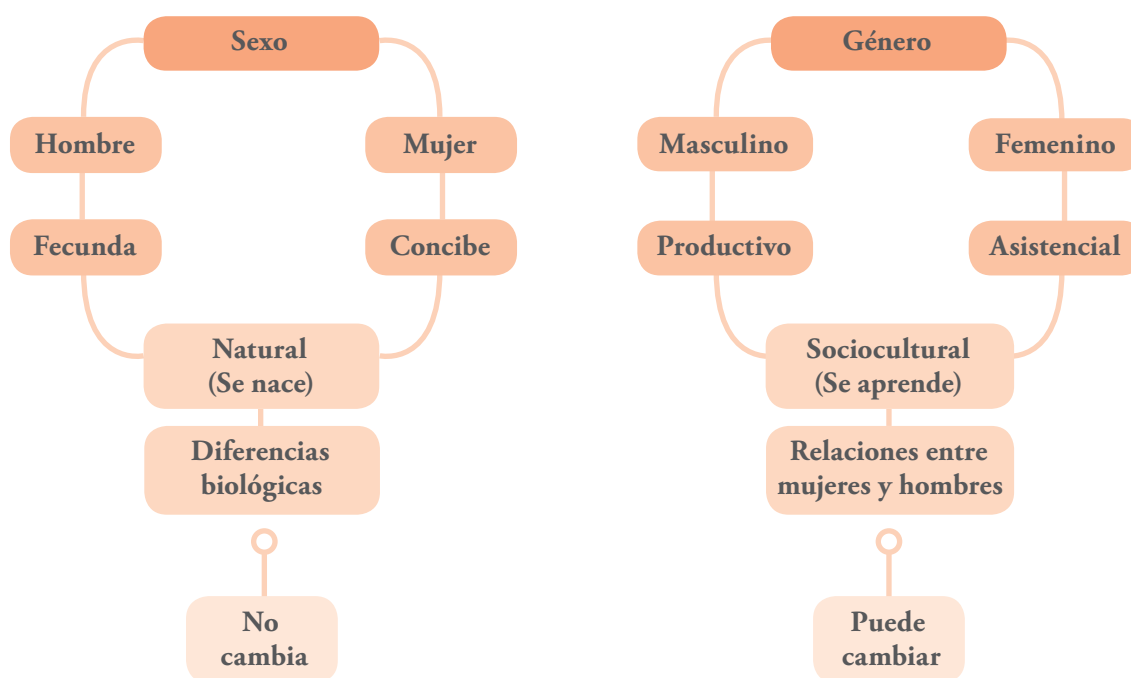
Sexo

Hombre

Mujer

Fecunda

Concibe

Natural (Se nace)

Diferencias biológicas

No cambia

Género

Masculino

Femenino

Productivo

Asistencial

Sociocultural (Se aprende)

Relaciones entre mujeres y hombres

Puede cambiar